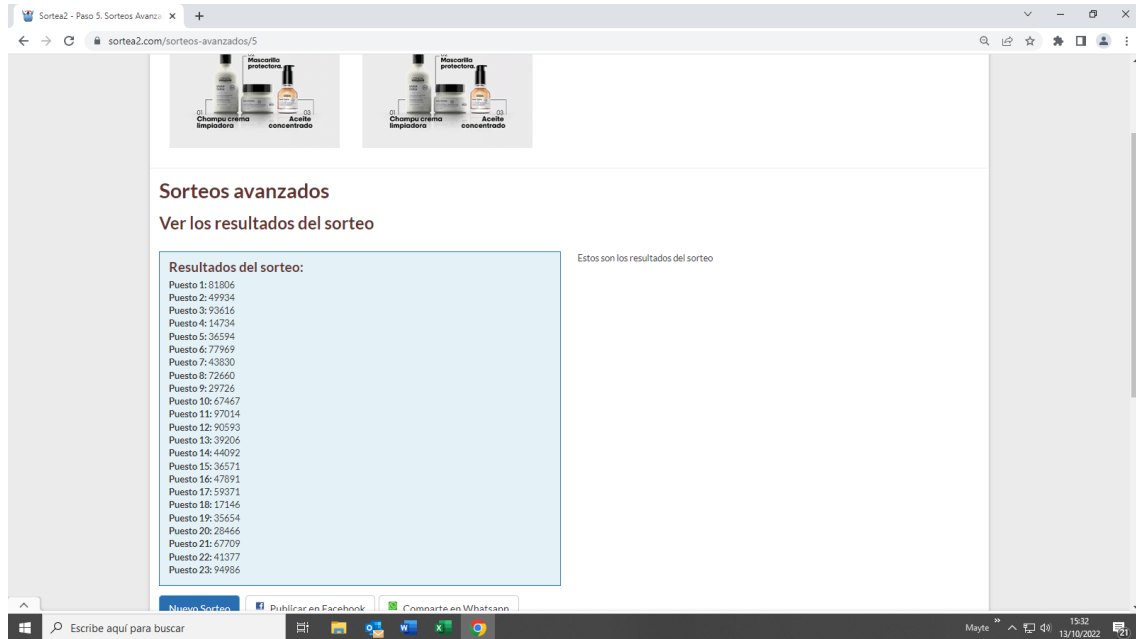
Sortea2 - Paso 5. Sorteos Avanza ×
+
sortea2.com/sorteos-avanzados/5

Mascarilla protectora
01 Champú crema limpiadora
03 Aceite concentrado

Mascarilla protectora
01 Champú crema limpiadora
03 Aceite concentrado

Sorteos avanzados
Ver los resultados del sorteo

Resultados del sorteo:
Puesto 1: 81806
Puesto 2: 49934
Puesto 3: 93616
Puesto 4: 14734
Puesto 5: 36594
Puesto 6: 77969
Puesto 7: 43830
Puesto 8: 72660
Puesto 9: 29726
Puesto 10: 67467
Puesto 11: 97014
Puesto 12: 90593
Puesto 13: 39206
Puesto 14: 44092
Puesto 15: 36571
Puesto 16: 47891
Puesto 17: 59371
Puesto 18: 17146
Puesto 19: 35654
Puesto 20: 28466
Puesto 21: 67709
Puesto 22: 41377
Puesto 23: 94986

Estos son los resultados del sorteo

Nuevo Sorteo
Publicar en Facebook
Comparte en Whatsapp

Escribe aquí para buscar
Mayte
15:32
13/10/2022
21